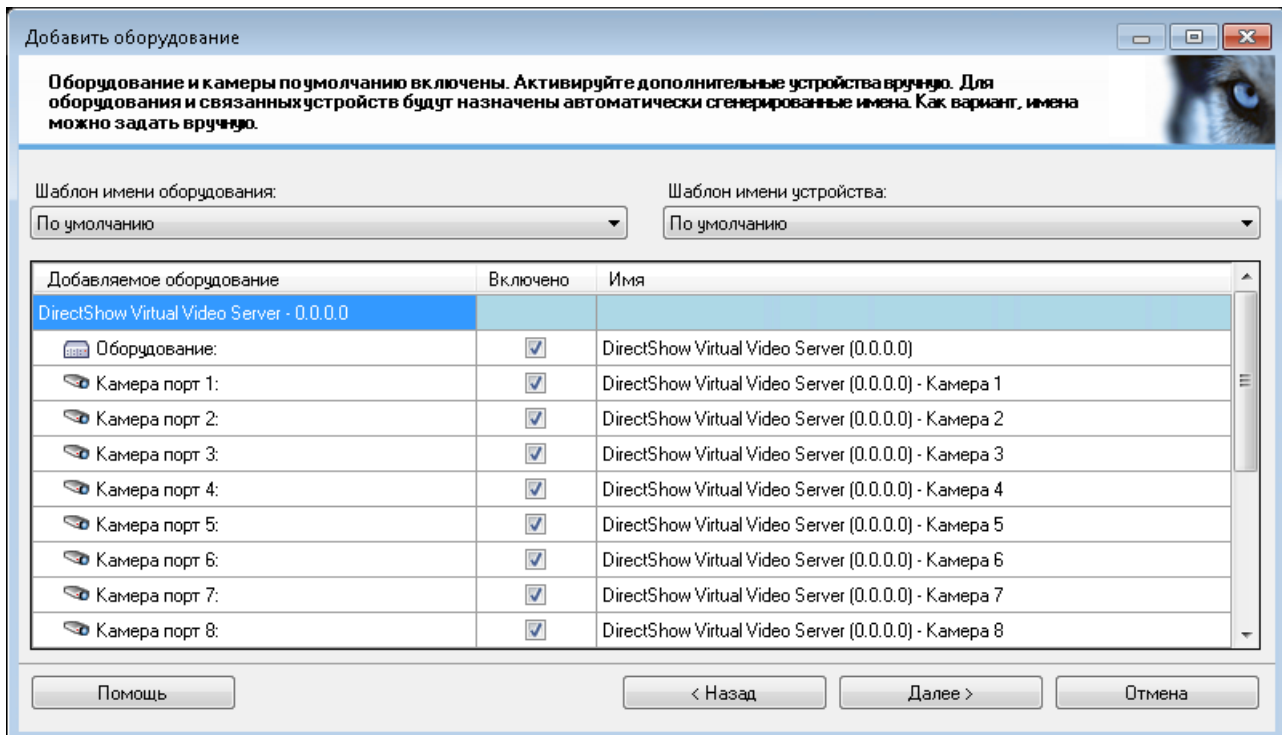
Добавить оборудование

Оборудование и камеры по умолчанию включены. Активируйте дополнительные устройства вручную. Для оборудования и связанных устройств будут назначены автоматически сгенерированные имена. Как вариант, имена можно задать вручную.

Шаблон имени оборудования:
По умолчанию

Шаблон имени устройства:
По умолчанию

| Добавляемое оборудование | Включено | Имя |
|---|---|---|
| DirectShow Virtual Video Server - 0.0.0.0 | | |
| Оборудование: | ☑ | DirectShow Virtual Video Server (0.0.0.0) |
| Камера порт 1: | ☑ | DirectShow Virtual Video Server (0.0.0.0) - Камера 1 |
| Камера порт 2: | ☑ | DirectShow Virtual Video Server (0.0.0.0) - Камера 2 |
| Камера порт 3: | ☑ | DirectShow Virtual Video Server (0.0.0.0) - Камера 3 |
| Камера порт 4: | ☑ | DirectShow Virtual Video Server (0.0.0.0) - Камера 4 |
| Камера порт 5: | ☑ | DirectShow Virtual Video Server (0.0.0.0) - Камера 5 |
| Камера порт 6: | ☑ | DirectShow Virtual Video Server (0.0.0.0) - Камера 6 |
| Камера порт 7: | ☑ | DirectShow Virtual Video Server (0.0.0.0) - Камера 7 |
| Камера порт 8: | ☑ | DirectShow Virtual Video Server (0.0.0.0) - Камера 8 |

Помощь
< Назад
Далее >
Отмена